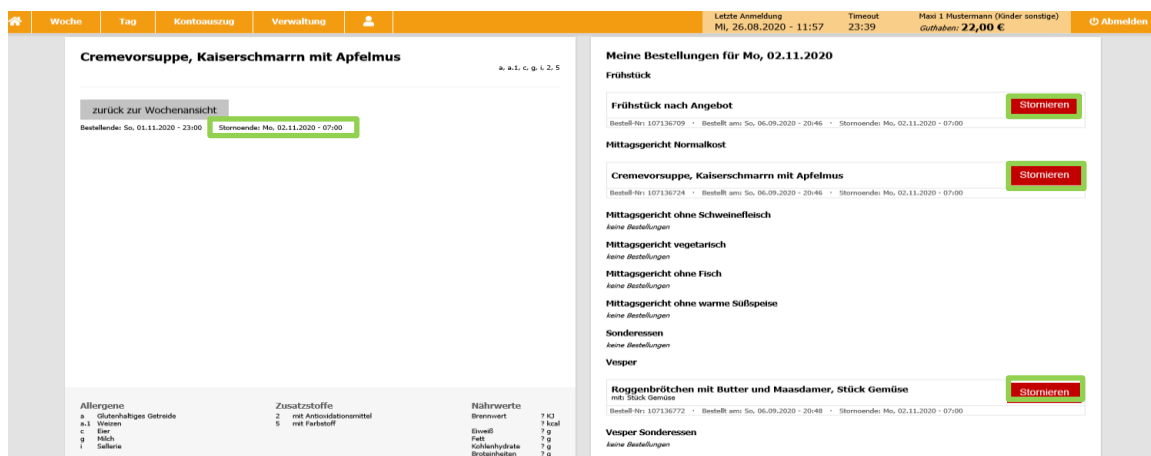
Woche | Tag | Kontoauszug | Verwaltung

Letzte Anmeldung
Mi, 26.08.2020 - 11:57

Timeout
23:39

Maxi 1 Mustermann (Kinder sonstige)
Guthaben: 22,00 €

Abmelden

Cremevorsuppe, Kaiserschmarrn mit Apfelmus

a, a.1, c, g, i, 2, 5

zurück zur Wochenansicht

Bestellende: So, 01.11.2020 - 23:00 Stornoende: Mo, 02.11.2020 - 07:00

Allergene
a Glutenhaltiges Getreide
a.1 Weizen
c Eier
g Milch
i Sellerie

Zusatzstoffe
2 mit Antioxidationsmittel
5 mit Farbstoff

Nährwerte
Brennwert ? KJ
? kcal
Eiweiß ? g
Fett ? g
Kohlenhydrate ? g
Broteinheiten ? g

Meine Bestellungen für Mo, 02.11.2020

Frühstück

Frühstück nach Angebot
Stornieren
Bestell-Nr: 107136709 · Bestellt am: So, 06.09.2020 - 20:46 · Stornoende: Mo, 02.11.2020 - 07:00

Mittagsgericht Normalkost

Cremevorsuppe, Kaiserschmarrn mit Apfelmus
Stornieren
Bestell-Nr: 107136724 · Bestellt am: So, 06.09.2020 - 20:46 · Stornoende: Mo, 02.11.2020 - 07:00

Mittagsgericht ohne Schweinefleisch
keine Bestellungen

Mittagsgericht vegetarisch
keine Bestellungen

Mittagsgericht ohne Fisch
keine Bestellungen

Mittagsgericht ohne warme Süßspeise
keine Bestellungen

Sonderessen
keine Bestellungen

Vesper

Roggenbrötchen mit Butter und Maasdamer, Stück Gemüse
mit: Stück Gemüse
Stornieren
Bestell-Nr: 107136772 · Bestellt am: So, 06.09.2020 - 20:48 · Stornoende: Mo, 02.11.2020 - 07:00

Vesper Sonderessen
keine Bestellungen